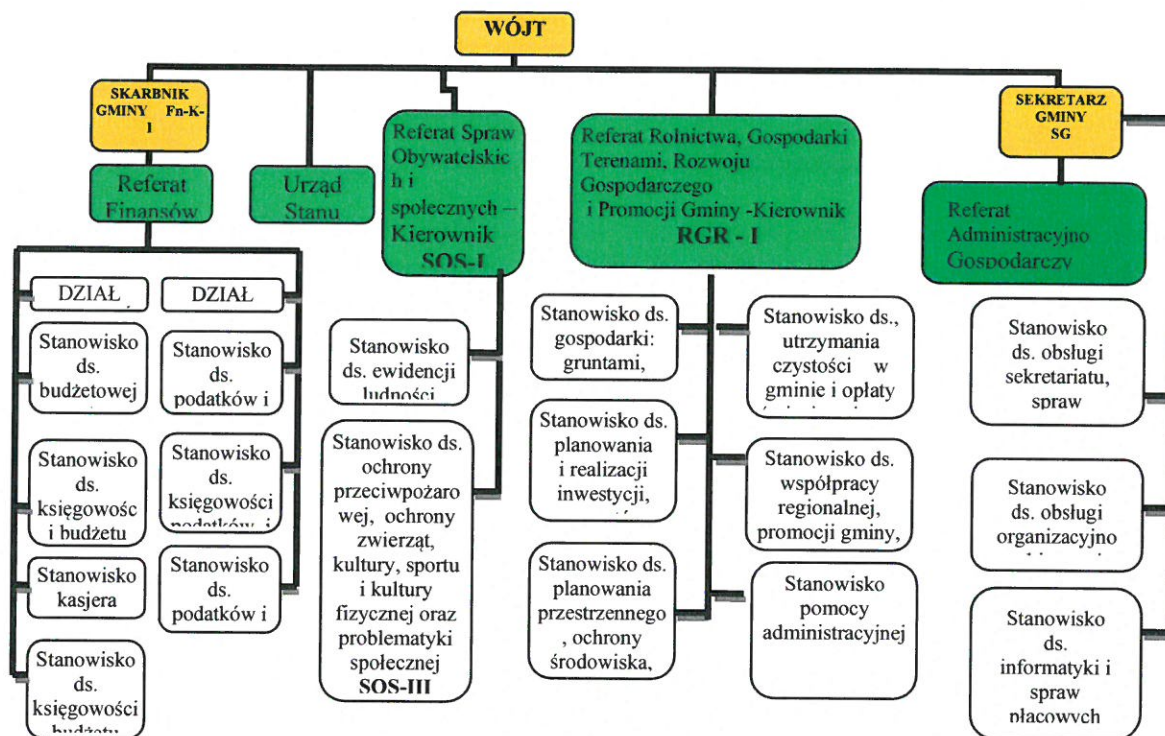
WÓJT

SKARBNIK GMINY Fn-K-I

Referat Finansów

DZIAŁ

Stanowisko ds. budżetowej

Stanowisko ds. księgowośc i budżetu

Stanowisko kasjera

Stanowisko ds. księgowości budżetu

DZIAŁ

Stanowisko ds. podatków i

Stanowisko ds. księgowości podatków i

Stanowisko ds. podatków i

Urząd Stanu

Referat Spraw Obywatelskich i społecznych – Kierownik SOS-I

Stanowisko ds. ewidencji ludności

Stanowisko ds. ochrony przeciwpożarowej, ochrony zwierząt, kultury, sportu i kultury fizycznej oraz problematyki społecznej SOS-III

Referat Rolnictwa, Gospodarki Terenami, Rozwoju Gospodarczego i Promocji Gminy -Kierownik RGR - I

Stanowisko ds. gospodarki: gruntami,

Stanowisko ds. planowania i realizacji inwestycji,

Stanowisko ds. planowania przestrzennego, ochrony środowiska,

Stanowisko ds., utrzymania czystości w gminie i opłaty

Stanowisko ds. współpracy regionalnej, promocji gminy,

Stanowisko pomocy administracyjnej

SEKRETARZ GMINY SG

Referat Administracyjno Gospodarczy

Stanowisko ds. obsługi sekretariatu, spraw

Stanowisko ds. obsługi organizacyjno

Stanowisko ds. informatyki i spraw płacowych